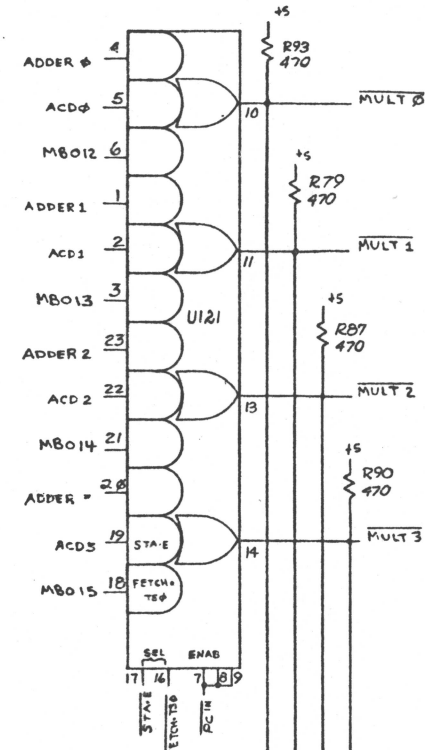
+5
R93
470

ADDER Ø 4
ACDØ 5
MBO12 6
10
$\overline{\text{MULT Ø}}$

+5
R79
470

ADDER1 1
ACD1 2
MBO13 3
11
$\overline{\text{MULT 1}}$

U121

+5
R87
470

ADDER 2 23
ACD 2 22
MBO14 21
13
$\overline{\text{MULT 2}}$

+5
R90
470

ADDER = 2Ø
ACD3 19 STA·E
MBO15 18 FETCH·TEØ
14
$\overline{\text{MULT 3}}$

SEL ENAB
17 16 7 8 9

STA·E
ETCH·TEØ
PC IN